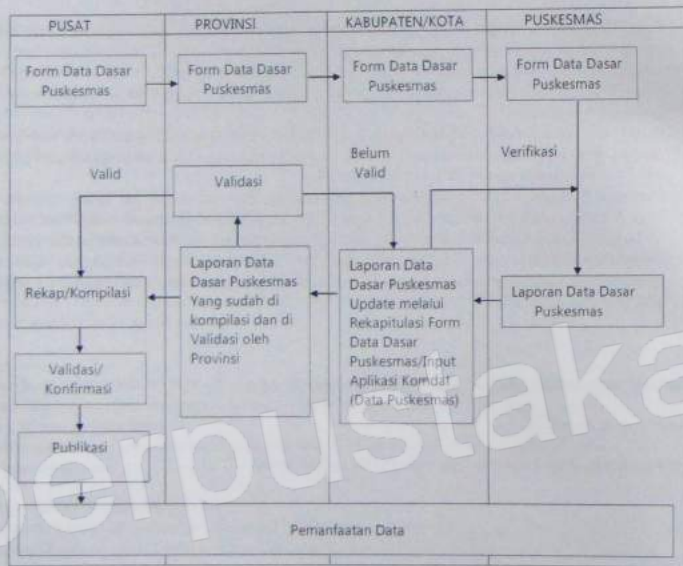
| PUSAT | PROVINSI | KABUPATEN/KOTA | PUSKESMAS |
|---|---|---|---|

Form Data Dasar Puskesmas

Form Data Dasar Puskesmas

Form Data Dasar Puskesmas

Form Data Dasar Puskesmas

Valid

Validasi

Belum Valid

Verifikasi

Rekap/Kompilasi

Laporan Data Dasar Puskesmas Yang sudah di kompilasi dan di Validasi oleh Provinsi

Laporan Data Dasar Puskesmas Update melalui Rekapitulasi Form Data Dasar Puskesmas/Input Aplikasi Komdat (Data Puskesmas)

Laporan Data Dasar Puskesmas

Validasi/ Konfirmasi

Publikasi

Pemanfaatan Data

perpustaka